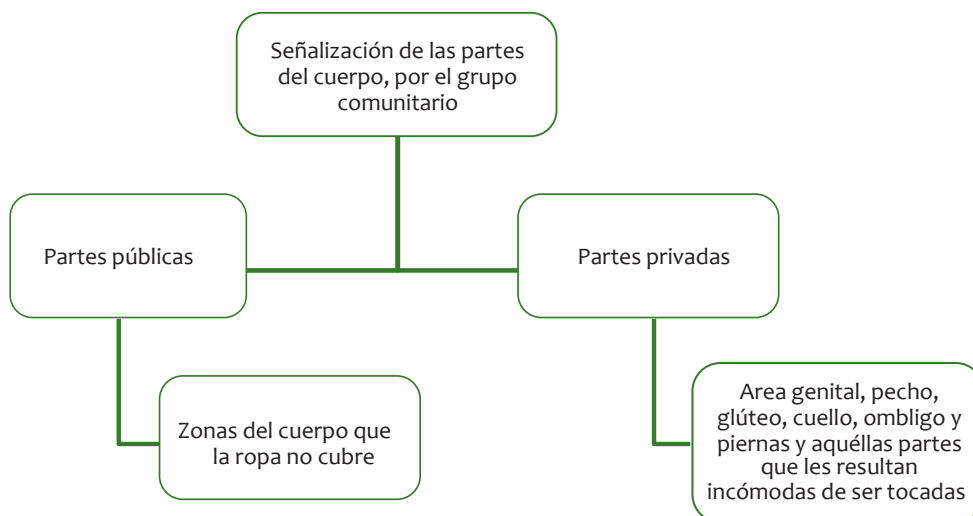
Señalización de las partes del cuerpo, por el grupo comunitario

Partes públicas

Partes privadas

Zonas del cuerpo que la ropa no cubre

Area genital, pecho, glúteo, cuello, ombligo y piernas y aquéllas partes que les resultan incómodas de ser tocadas